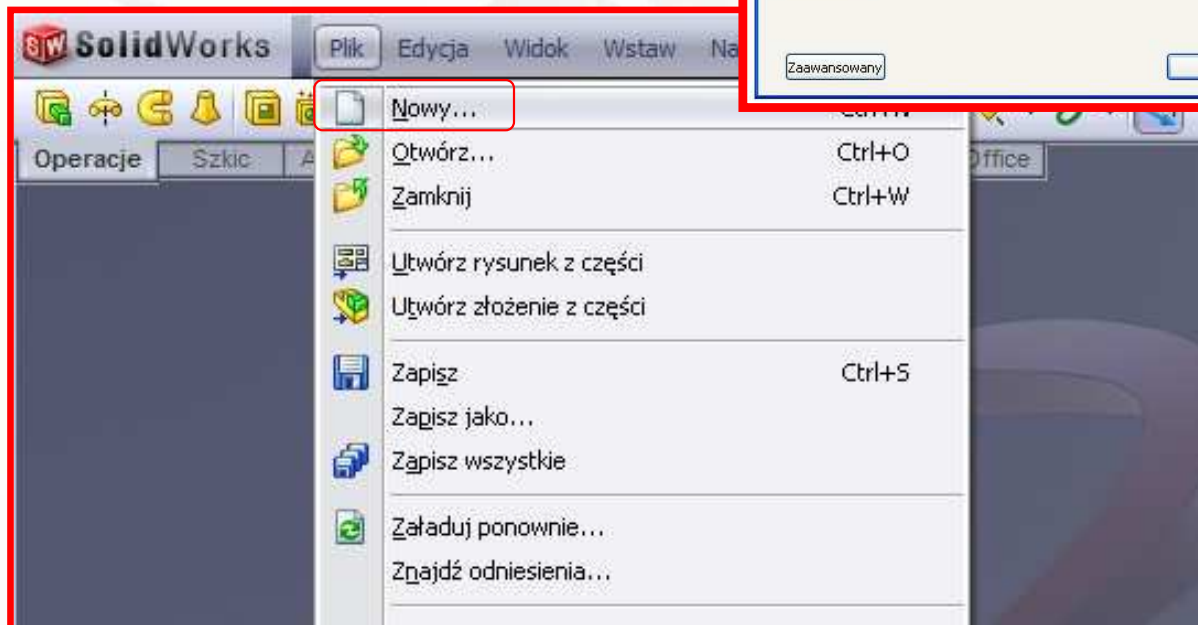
SolidWorks Plik Edycja Widok Wstaw Na

Zaawansowany

Operacje Szkic A

Office

Nowy... Ctrl+N
Otwórz... Ctrl+O
Zamknij Ctrl+W

Utwórz rysunek z części
Utwórz złożenie z części

Zapisz Ctrl+S
Zapisz jako...
Zapisz wszystkie

Załaduj ponownie...
Znajdź odniesienia...